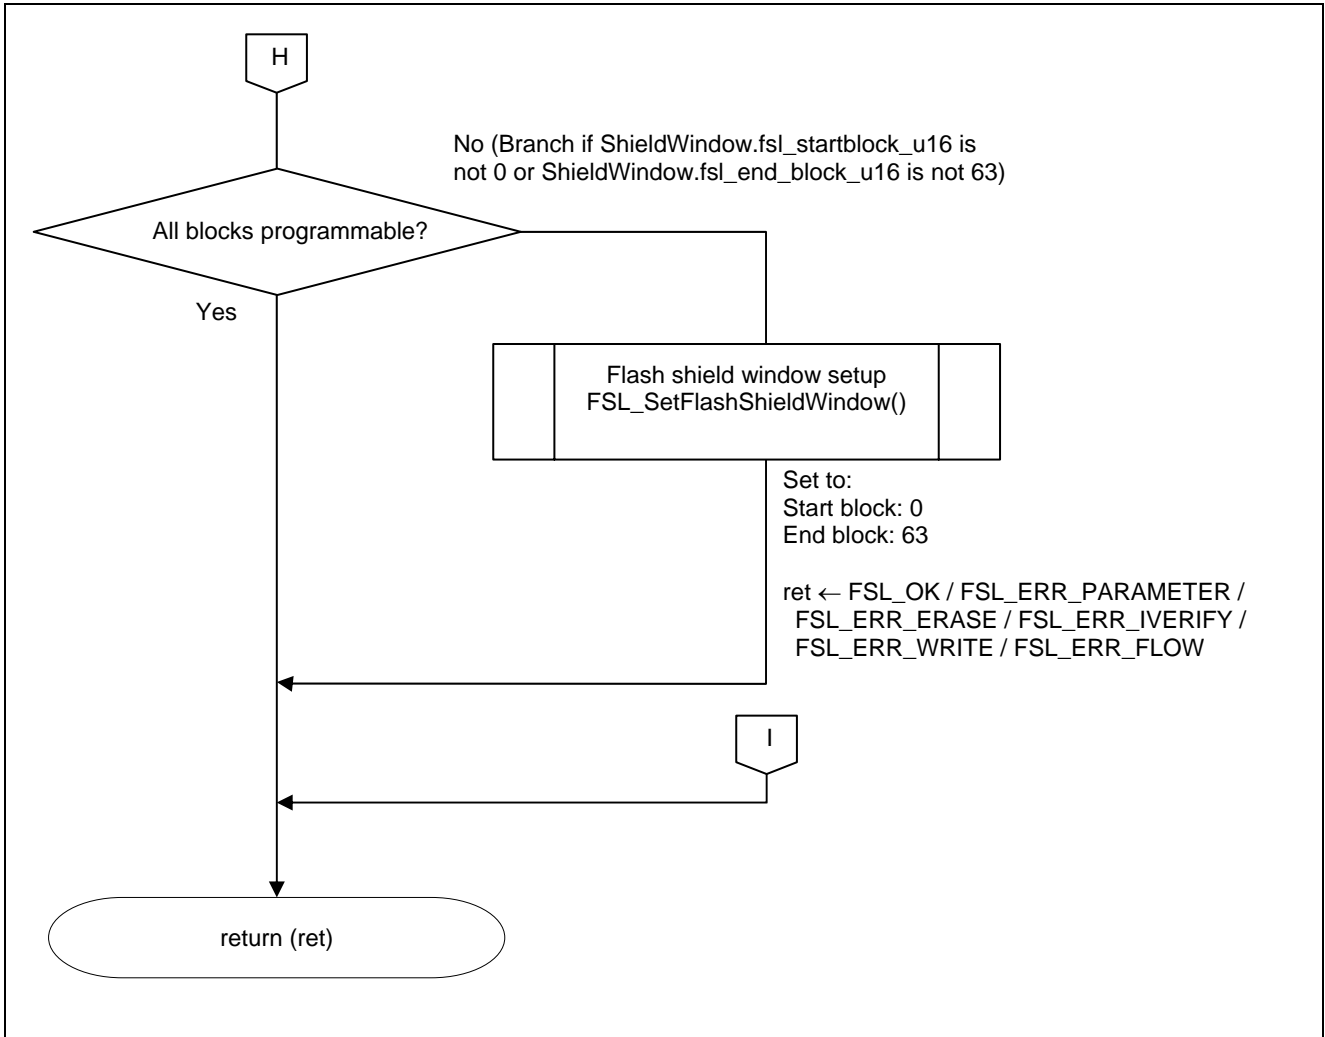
H

No (Branch if ShieldWindow.fsl_startblock_u16 is not 0 or ShieldWindow.fsl_end_block_u16 is not 63)

All blocks programmable?

Yes

Flash shield window setup
FSL_SetFlashShieldWindow()

Set to:
Start block: 0
End block: 63

ret ← FSL_OK / FSL_ERR_PARAMETER / FSL_ERR_ERASE / FSL_ERR_IVERIFY / FSL_ERR_WRITE / FSL_ERR_FLOW

I

return (ret)